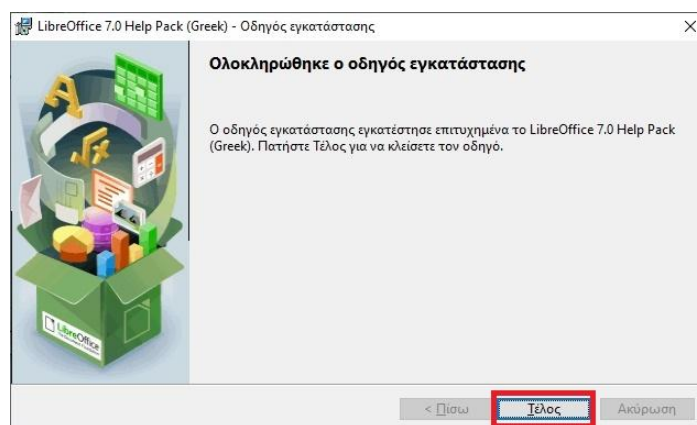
LibreOffice 7.0 Help Pack (Greek) - Οδηγός εγκατάστασης

Ολοκληρώθηκε ο οδηγός εγκατάστασης

Ο οδηγός εγκατάστασης εγκατέστησε επιτυχημένα το LibreOffice 7.0 Help Pack (Greek). Πατήστε Τέλος για να κλείσετε τον οδηγό.

LibreOffice

< Πίσω

Τέλος

Ακύρωση